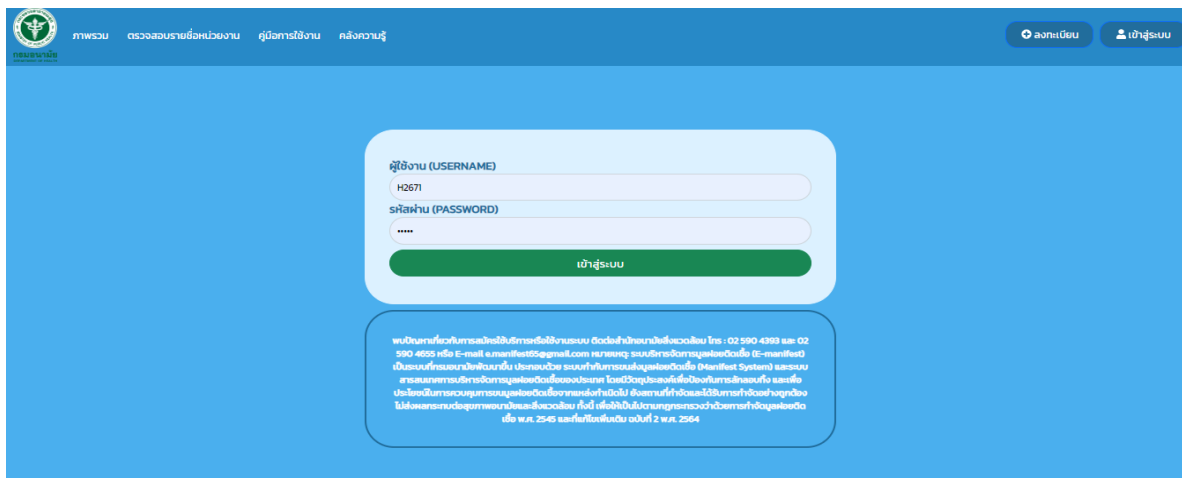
กรมอนามัย

ภาพรวม ตรวจสอบรายชื่อหน่วยงาน คู่มือการใช้งาน คลังความรู้

ลงทะเบียน เข้าสู่ระบบ

ผู้ใช้งาน (USERNAME)

H2671

รหัสผ่าน (PASSWORD)

•••••

เข้าสู่ระบบ

พบปัญหาเกี่ยวกับการสมัครใช้บริการหรือใช้งานระบบ ติดต่อสำนักอนามัยสิ่งแวดล้อม โทร : 02 590 4393 และ 02 590 4655 หรือ E-mail e.manifest65@gmail.com หมายเหตุ: ระบบบริหารจัดการมูลฝอยติดเชื้อ (E-manifest) เป็นระบบที่กรมอนามัยพัฒนาขึ้น ประกอบด้วย ระบบกำกับการขนส่งมูลฝอยติดเชื้อ (Manifest System) และระบบสารสนเทศการบริหารจัดการมูลฝอยติดเชื้อของประเทศ โดยมีวัตถุประสงค์เพื่อป้องกันการลักลอบทิ้ง และเพื่อประโยชน์ในการควบคุมการขนมูลฝอยติดเชื้อจากแหล่งกำเนิดไปยังสถานที่กำจัดและได้รับการกำจัดอย่างถูกต้อง ไม่ส่งผลกระทบต่อสุขภาพอนามัยและสิ่งแวดล้อม ทั้งนี้ เพื่อให้เป็นไปตามกฎกระทรวงว่าด้วยการกำจัดมูลฝอยติดเชื้อ พ.ศ. 2545 และที่แก้ไขเพิ่มเติม ฉบับที่ 2 พ.ศ. 2564